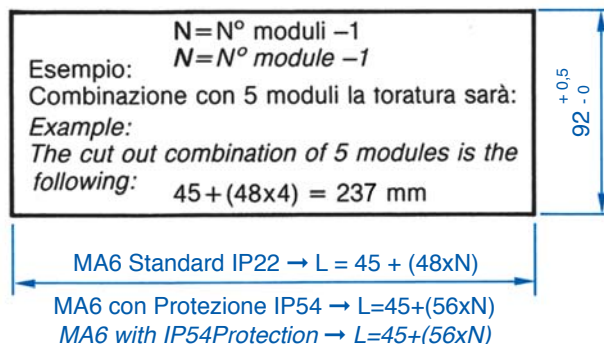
N = N° moduli –1
N = N° module –1
Esempio:
Combinazione con 5 moduli la toratura sarà:
Example:
The cut out combination of 5 modules is the following:
45 + (48x4) = 237 mm

$92^{+0,5}_{-0}$

MA6 Standard IP22 → L = 45 + (48xN)
MA6 con Protezione IP54 → L=45+(56xN)
MA6 with IP54Protection → L=45+(56xN)